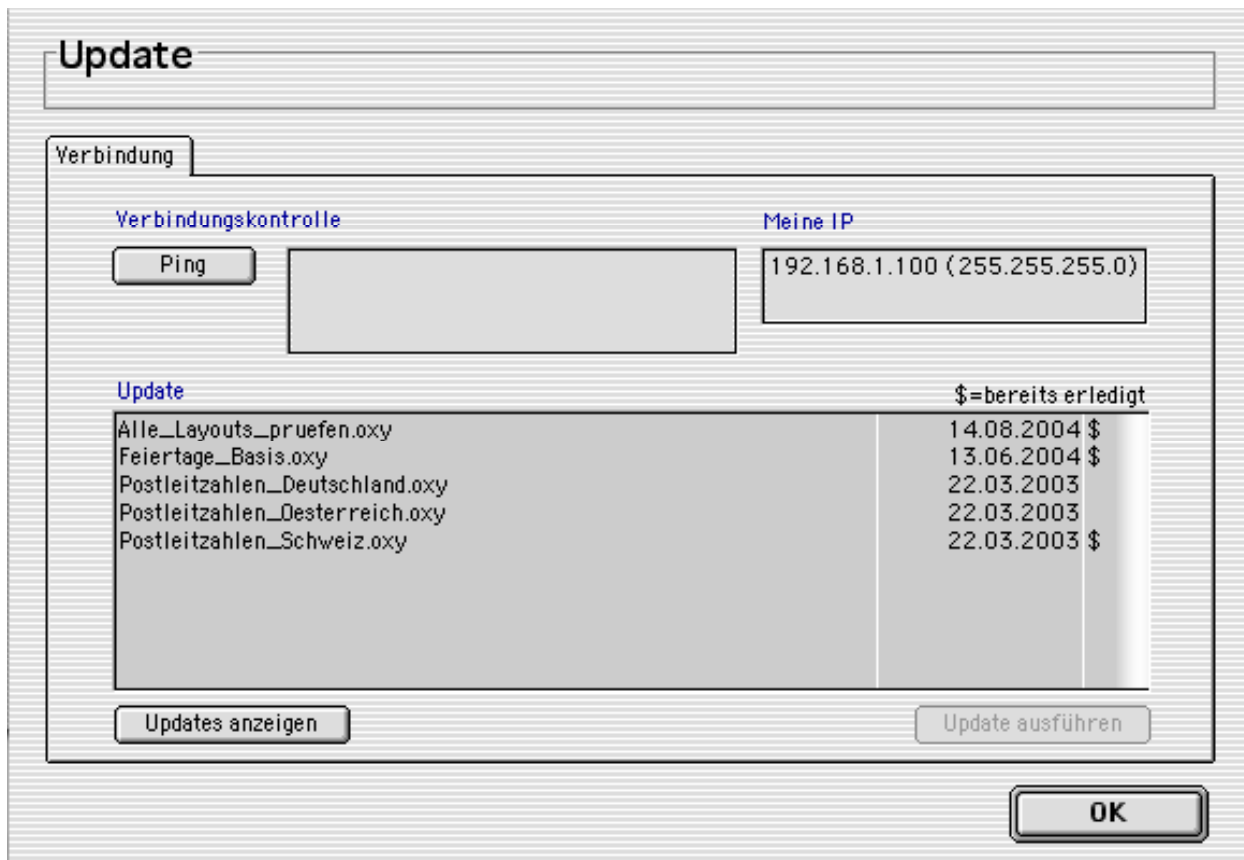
Update

Verbindung

Verbindungskontrolle

Ping

Meine IP

192.168.1.100 (255.255.255.0)

Update

\$=bereits erledigt

| | | |
|---|---|---|
| Alle_Layouts_pruefen.oxy | 14.08.2004 | \$ |
| Feiertage_Basis.oxy | 13.06.2004 | \$ |
| Postleitzahlen_Deutschland.oxy | 22.03.2003 | |
| Postleitzahlen_Oesterreich.oxy | 22.03.2003 | |
| Postleitzahlen_Schweiz.oxy | 22.03.2003 | \$ |

Updates anzeigen

Update ausführen

OK